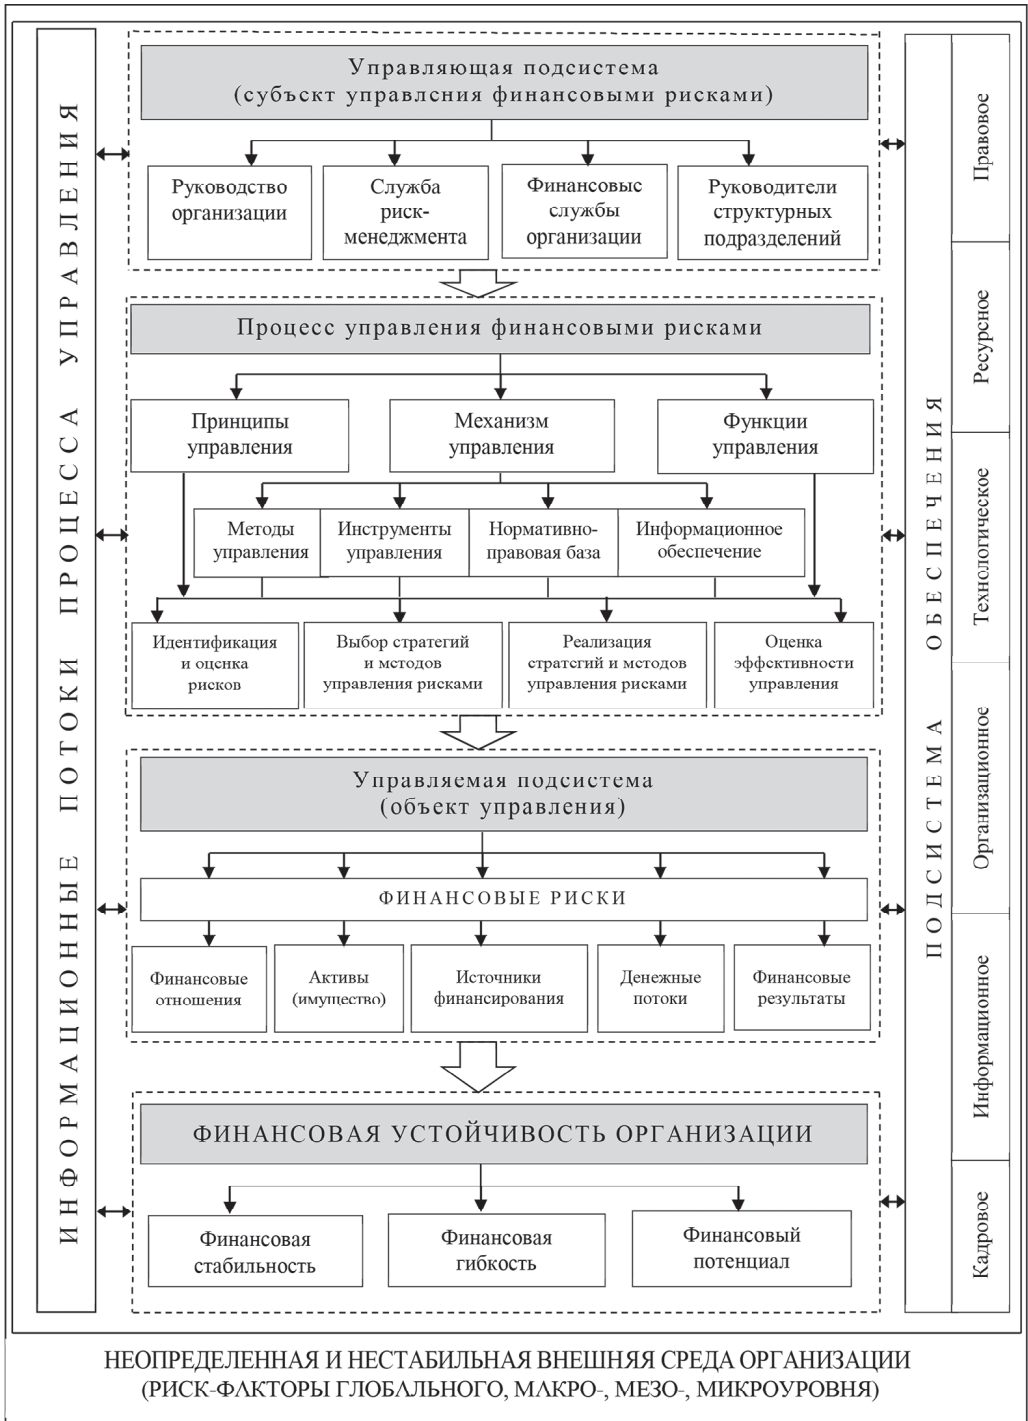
ИНФОРМАЦИОННЫЕ ПОТОКИ ПРОЦЕССА УПРАВЛЕНИЯ

Управляющая подсистема
(субъект управления финансовыми рисками)

Руководство организации

Служба риск-менеджмента

Финансовые службы организации

Руководители структурных подразделений

Процесс управления финансовыми рисками

Принципы управления

Механизм управления

Функции управления

Методы управления

Инструменты управления

Нормативно-правовая база

Информационное обеспечение

Идентификация и оценка рисков

Выбор стратегий и методов управления рисками

Реализация стратегий и методов управления рисками

Оценка эффективности управления

Управляемая подсистема
(объект управления)

ФИНАНСОВЫЕ РИСКИ

Финансовые отношения

Активы (имущество)

Источники финансирования

Денежные потоки

Финансовые результаты

ФИНАНСОВАЯ УСТОЙЧИВОСТЬ ОРГАНИЗАЦИИ

Финансовая стабильность

Финансовая гибкость

Финансовый потенциал

ПОДСИСТЕМА ОБЕСПЕЧЕНИЯ

Правовое

Ресурсное

Технологическое

Организационное

Информационное

Кадровое

НЕОПРЕДЕЛЕННАЯ И НЕСТАБИЛЬНАЯ ВНЕШНЯЯ СРЕДА ОРГАНИЗАЦИИ
(РИСК-ФАКТОРЫ ГЛОБАЛЬНОГО, МАКРО-, МЕЗО-, МИКРОУРОВНЯ)